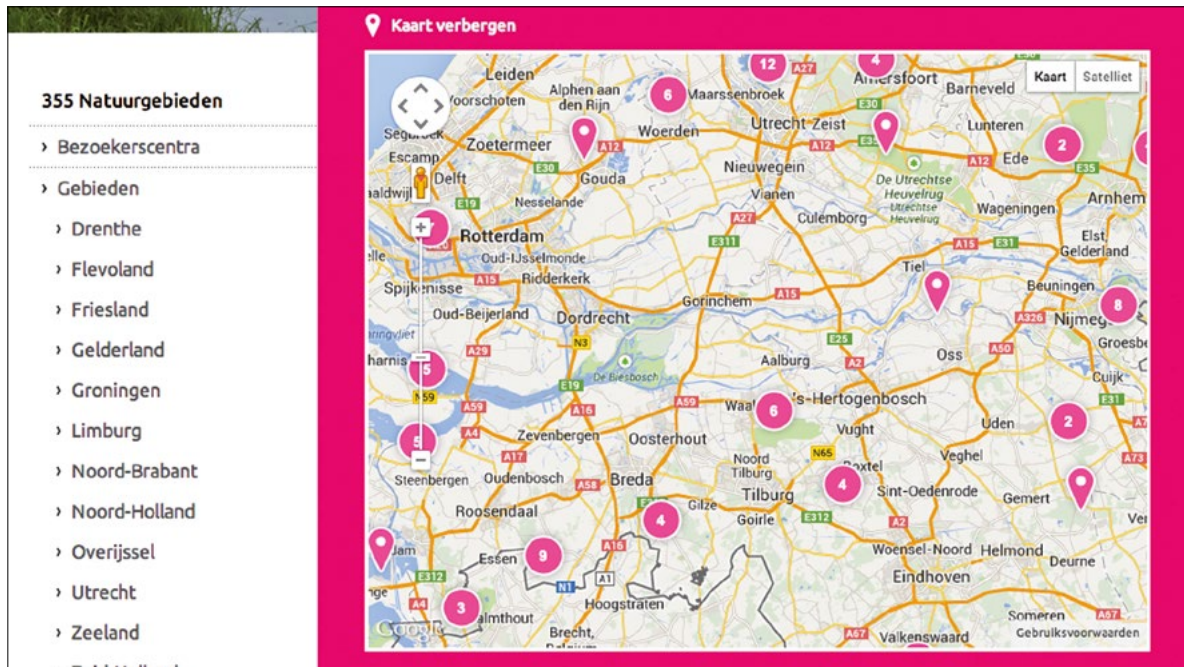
355 Natuurgebieden

› Bezoekerscentra

› Gebieden

› Drenthe

› Flevoland

› Friesland

› Gelderland

› Groningen

› Limburg

› Noord-Brabant

› Noord-Holland

› Overijssel

› Utrecht

› Zeeland

Kaart verbergen

Kaart Satelliet

Leiden Alphen aan den Rijn 12 A27 4 Amersfoort Barneveld Voorschoten 6 Maarssenbroek E30 Woerden Utrecht Zeist Lunteren Zoetermeer A12 A12 E35 A12 Ede 2 Escamp Gouda Nieuwegein De Utrechtse Heuvelrug Utrechtse Heuvelrug Delft E30 Vianen Arnhem Naaldwijk Nesselande A27 Culemborg Wageningen E35 Rotterdam E311 A15 E31 Elst Gelderland Oud-IJsselmonde Ridderkerk Tiel Spijkenisse A15 Beuningen 8 Gorinchem A15 A326 Nijmegen Oud-Beijerland Dordrecht N3 E25 Groesbeek A29 A50 Oss Aalburg A2 Cuijk De Biesbosch 5 E19 N59 A59 A16 A59 Waalwijk 6 's-Hertogenbosch E31 A4 Zevenbergen Oosterhout Vught Uden 2 5 A17 Noord Tilburg N65 Veghel A73 Steenbergen Oudenbosch A58 Breda Boxtel 4 Sint-Oedenrode Gemert Tilburg Roosendaal Gilze 4 Goirle E312 A2 Venray Essen 9 Woensel-Noord Helmond Deurne E312 N1 A1 Hoogstraten Eindhoven A4 3 Brecht Someren A67 Google Valkenswaard Gebruiksvoorwaarden